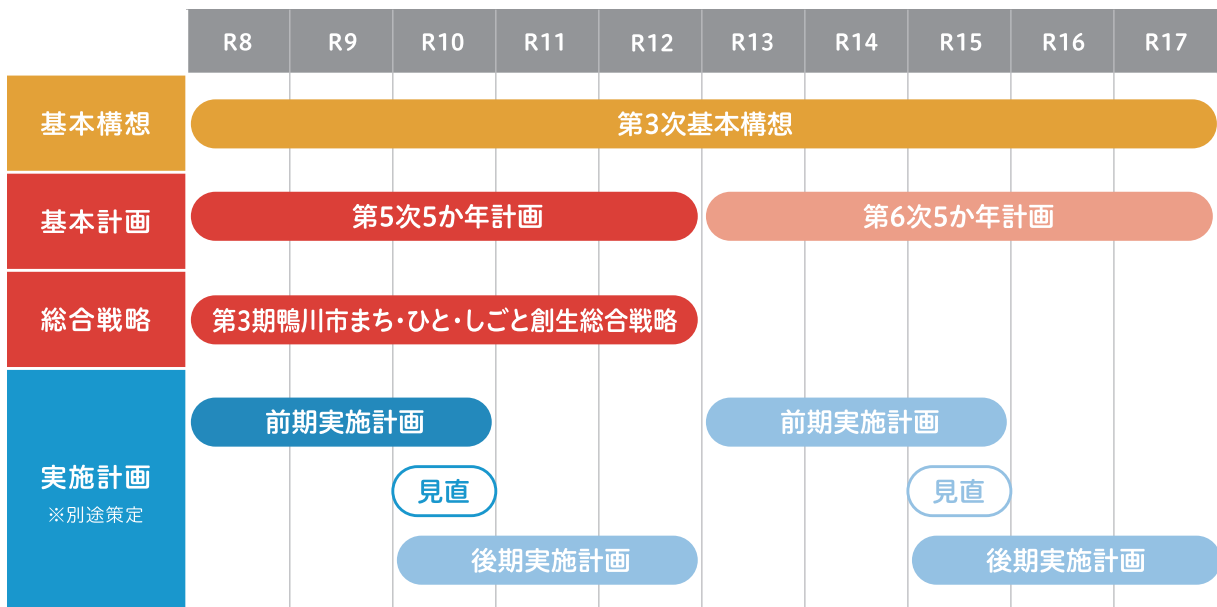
|  | R8 | R9 | R10 | R11 | R12 | R13 | R14 | R15 | R16 | R17 |
|---|---|---|---|---|---|---|---|---|---|---|
| 基本構想 | 第3次基本構想 | | | | | | | | | |
| 基本計画 | 第5次5か年計画 | | | | | 第6次5か年計画 | | | | |
| 総合戦略 | 第3期鴨川市まち・ひと・しごと創生総合戦略 | | | | | | | | | |
| 実施計画 ※別途策定 | 前期実施計画 | | 見直 | | | 前期実施計画 | | 見直 | | |
|  | | | 後期実施計画 | | | | | 後期実施計画 | | |